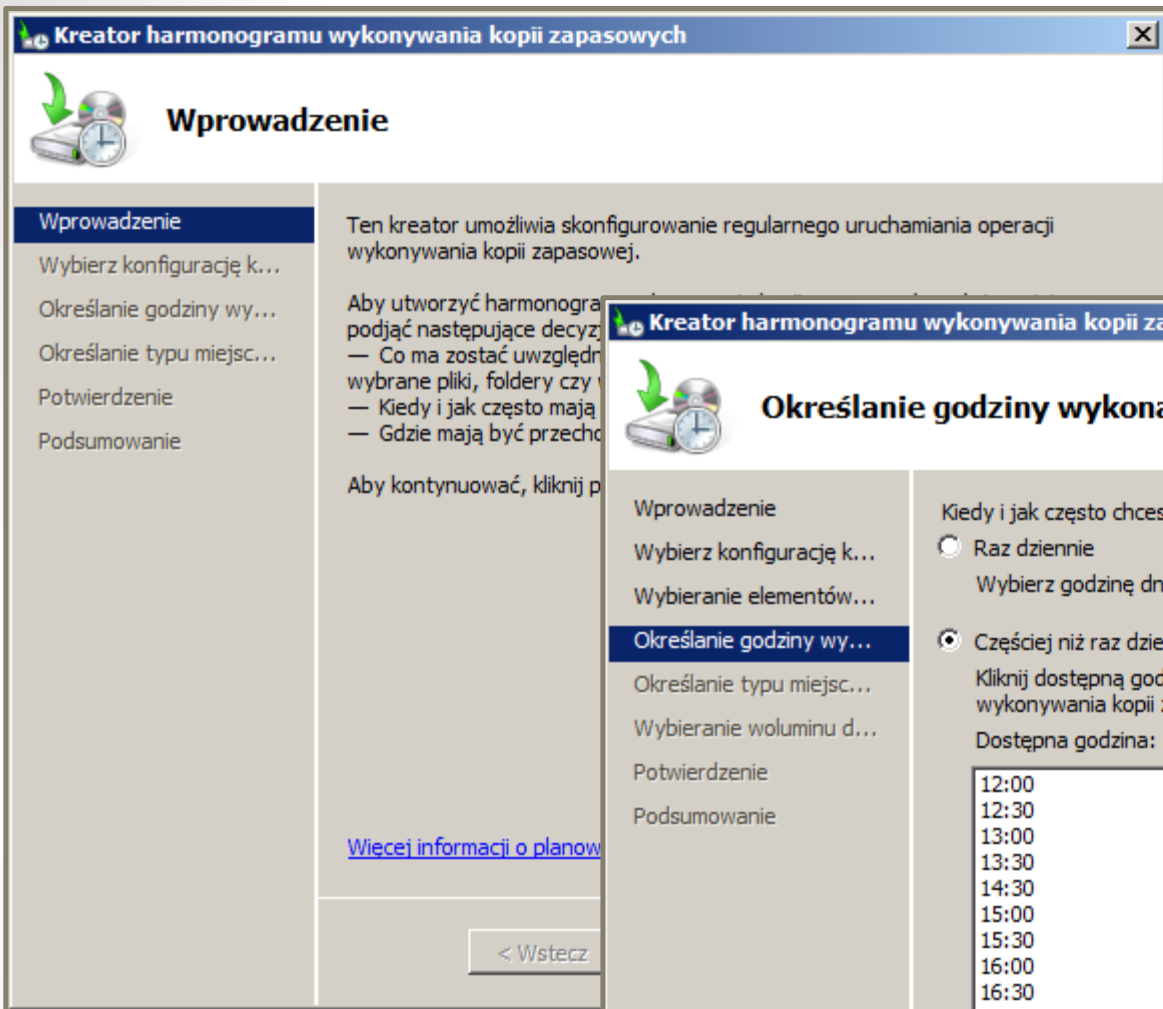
Kreator harmonogramu wykonywania kopii zapasowych

Wprowadzenie

Wprowadzenie
Wybierz konfigurację k...
Określanie godziny wy...
Określanie typu miejsc...
Potwierdzenie
Podsumowanie

Ten kreator umożliwia skonfigurowanie regularnego uruchamiania operacji wykonywania kopii zapasowej.

Aby utworzyć harmonogra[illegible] podjąć następujące decyz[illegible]
— Co ma zostać uwzględn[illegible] wybrane pliki, foldery czy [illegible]
— Kiedy i jak często mają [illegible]
— Gdzie mają być przecho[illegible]

Aby kontynuować, kliknij p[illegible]

Więcej informacji o planow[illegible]

< Wstecz

Kreator harmonogramu wykonywania kopii za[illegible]

Określanie godziny wykona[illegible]

Wprowadzenie
Wybierz konfigurację k...
Wybieranie elementów...
Określanie godziny wy...
Określanie typu miejsc...
Wybieranie woluminu d...
Potwierdzenie
Podsumowanie

Kiedy i jak często chces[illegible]
Raz dziennie
Wybierz godzinę dn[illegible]
Częściej niż raz dzie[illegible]
Kliknij dostępną god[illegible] wykonywania kopii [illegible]
Dostępna godzina:
12:00
12:30
13:00
13:30
14:30
15:00
15:30
16:00
16:30